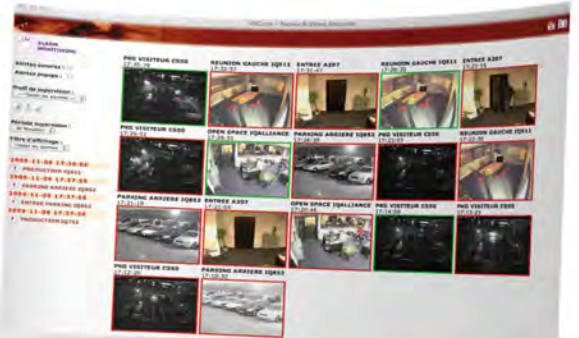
ALARM MONITORING

PKG VISITEUR CS05
17:20:39

REUNION GAUCHE IQ811
17:20:57

ENTREE A207
17:21:47

REUNION GAUCHE IQ811
17:20:30

ENTREE A207
17:22:55

PKG VISITEUR CS05
17:20:33

OPEN SPACE IQALLIANCE

PARKING ARRIERE IQ853
17:20:35

PKG VISITEUR CS05

REUNION GAUCHE IQ811

PARKING ARRIERE IQ853

ENTREE A207

OPEN SPACE IQALLIANCE

PKG VISITEUR CS05

PKG VISITEUR CS05

PKG VISITEUR CS05

PARKING ARRIERE IQ853

2009-11-09 17:28:08
PRODUCTION IQ851
2009-11-09 17:27:59
PARKING ARRIERE IQ853
2009-11-09 17:27:49
ENTREE PARKING IQ851
2009-11-09 17:27:34
PRODUCTION IQ751